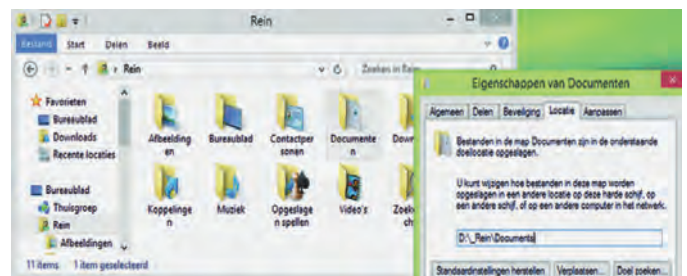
Rein

Bestand Start Delen Beeld

Rein

Zoeken in Rein

Favorieten
Bureaublad
Downloads
Recente locaties

Bureaublad
Thuisgroep
Rein
Afbeeldingen

Afbeeldingen
Bureaublad
Contactpersonen
Documenten
Dow
Koppelingen
Muziek
Opgeslagen spellen
Video's
Zoek

11 items 1 item geselecteerd

Eigenschappen van Documenten

Algemeen Delen Beveiliging Locatie Aanpassen

Bestanden in de map Documenten zijn in de onderstaande doellocatie opgeslagen.

U kunt wijzigen hoe bestanden in deze map worden opgeslagen in een andere locatie op deze harde schijf, op een andere schijf, of op een andere computer in het netwerk.

D:\_Rein\Documents

Standaardinstellingen herstellen Verplaatsen... Doel zoeken...